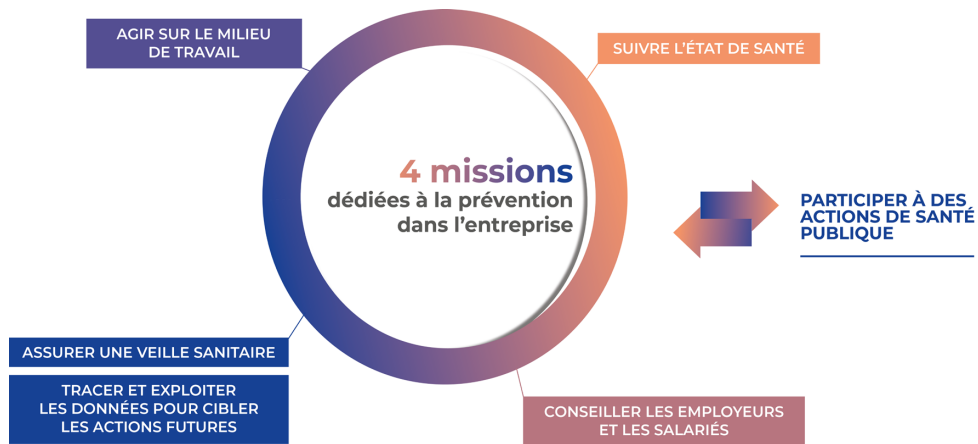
AGIR SUR LE MILIEU DE TRAVAIL

SUIVRE L'ÉTAT DE SANTÉ

4 missions
dédiées à la prévention dans l'entreprise

PARTICIPER À DES ACTIONS DE SANTÉ PUBLIQUE

ASSURER UNE VEILLE SANITAIRE

TRACER ET EXPLOITER LES DONNÉES POUR CIBLER LES ACTIONS FUTURES

CONSEILLER LES EMPLOYEURS ET LES SALARIÉS